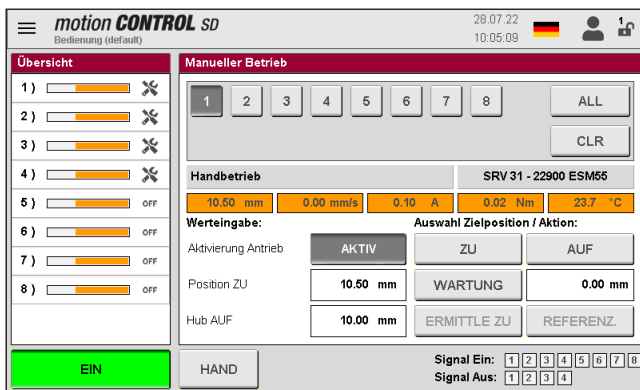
motion CONTROL SD
Bedienung (default)

28.07.22
10:05:09

1

Übersicht

1 )
2 )
3 )
4 )
5 ) OFF
6 ) OFF
7 ) OFF
8 ) OFF

Manueller Betrieb

1 2 3 4 5 6 7 8

ALL
CLR

Handbetrieb
SRV 31 - 22900 ESM55

10.50 mm
0.00 mm/s
0.10 A
0.02 Nm
23.7 °C

Werteingabe:
Auswahl Zielposition / Aktion:

Aktivierung Antrieb
AKTIV
ZU
AUF

Position ZU
10.50 mm
WARTUNG
0.00 mm

Hub AUF
10.00 mm
ERMITTLE ZU
REFERENZ.

EIN

HAND

Signal Ein: 1 2 3 4 5 6 7 8
Signal Aus: 1 2 3 4